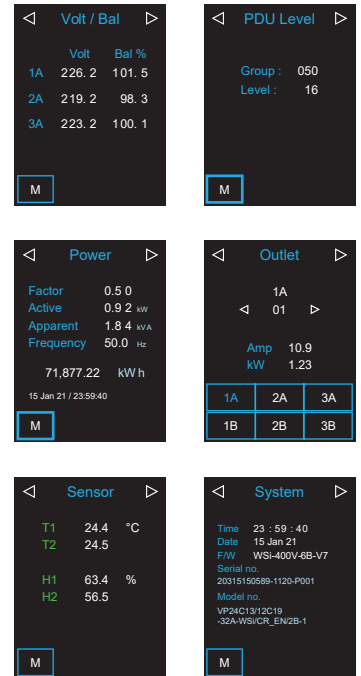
◁ Volt / Bal ▷

| | Volt | Bal % |
|---|---|---|
| 1A | 226. 2 | 101. 5 |
| 2A | 219. 2 | 98. 3 |
| 3A | 223. 2 | 100. 1 |

M

◁ PDU Level ▷

Group : 050
Level : 16

M

◁ Power ▷

Factor 0.5 0
Active 0.9 2 kW
Apparent 1.8 4 kVA
Frequency 50.0 Hz

71,877.22 kW h

15 Jan 21 / 23:59:40

M

◁ Outlet ▷

1A
◁ 01 ▷

Amp 10.9
kW 1.23

| 1A | 2A | 3A |
|---|---|---|
| 1B | 2B | 3B |

◁ Sensor ▷

T1 24.4 °C
T2 24.5

H1 63.4 %
H2 56.5

M

◁ System ▷

Time 23 : 59 : 40
Date 15 Jan 21
F/W WSi-400V-6B-V7
Serial no.
20315150589-1120-P001
Model no.
VP24C13/12C19
-32A-WSi/CR_EN/2B-1

M